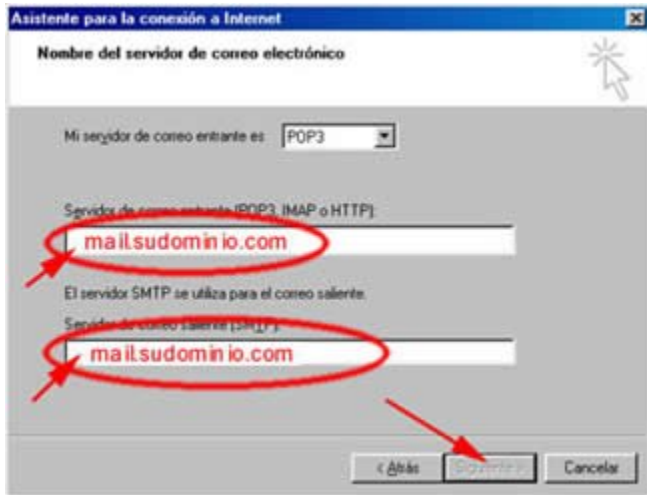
Asistente para la conexión a Internet

Nombre del servidor de correo electrónico

Mi servidor de correo entrante es POP3

Servidor de correo entrante (POP3, IMAP o HTTP):

mail.sudominio.com

El servidor SMTP se utiliza para el correo saliente.

Servidor de correo saliente (SMTP):

mail.sudominio.com

< Atrás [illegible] Cancelar